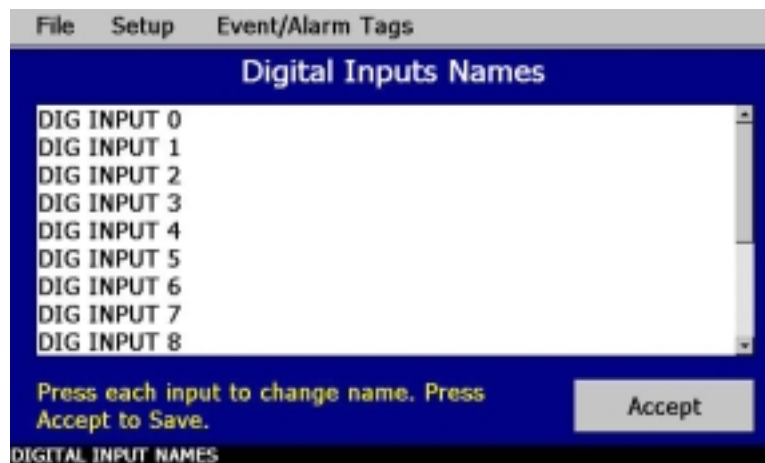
File Setup Event/Alarm Tags

Digital Inputs Names

DIG INPUT 0
DIG INPUT 1
DIG INPUT 2
DIG INPUT 3
DIG INPUT 4
DIG INPUT 5
DIG INPUT 6
DIG INPUT 7
DIG INPUT 8

Press each input to change name. Press Accept to Save.

Accept

DIGITAL INPUT NAMES